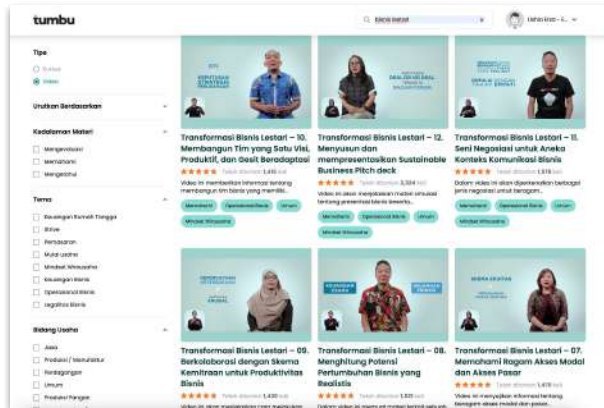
tumbu

bisnis lestari

Tipe
Kursus
Video

Urutkan Berdasarkan

Kedalaman Materi
Mengevaluasi
Memahami
Mengetahui

Tema
Keuangan Rumah Tangga
Bisnis
Perbankan
Mulai usaha
Mindset Wirausaha
Keuangan Bisnis
Operasional Bisnis
Legalitas Bisnis

Bidang Usaha
Jasa
Produksi / Manufaktur
Perdagangan
Umum
Produksi Pangan

Transformasi Bisnis Lestari – 10. Membangun Tim yang Satu Visi, Produktif, dan Gesit Beradaptasi
★★★★★ Telah ditonton 1.410 kali
Video ini membahas informasi tentang membangun tim bisnis yang memiliki...

Transformasi Bisnis Lestari – 12. Menyusun dan mempresentasikan Sustainable Business Pitch deck
★★★★★ Telah ditonton 2.324 kali
Video ini akan menjelaskan materi umum tentang presentasi bisnis lestari...
Memahami Operasional Bisnis Umum Mindset Wirausaha

Transformasi Bisnis Lestari – 11. Seni Negosiasi untuk Aneka Konteks Komunikasi Bisnis
★★★★★ Telah ditonton 1.519 kali
Dalam video ini akan dijelaskan berbagai jenis negosiasi untuk beragam...
Memahami Operasional Bisnis Umum Mindset Wirausaha

Transformasi Bisnis Lestari – 09. Berkolaborasi dengan Skema Kemitraan untuk Produktivitas Bisnis
★★★★★ Telah ditonton 1.430 kali

Transformasi Bisnis Lestari – 08. Menghitung Potensi Pertumbuhan Bisnis yang Realistis
★★★★★ Telah ditonton 1.501 kali

Transformasi Bisnis Lestari – 07. Memahami Ragam Akses Modal dan Akses Pasar
★★★★★ Telah ditonton 1.418 kali
Video ini menyajikan informasi tentang beragam akses modal dan pasar...